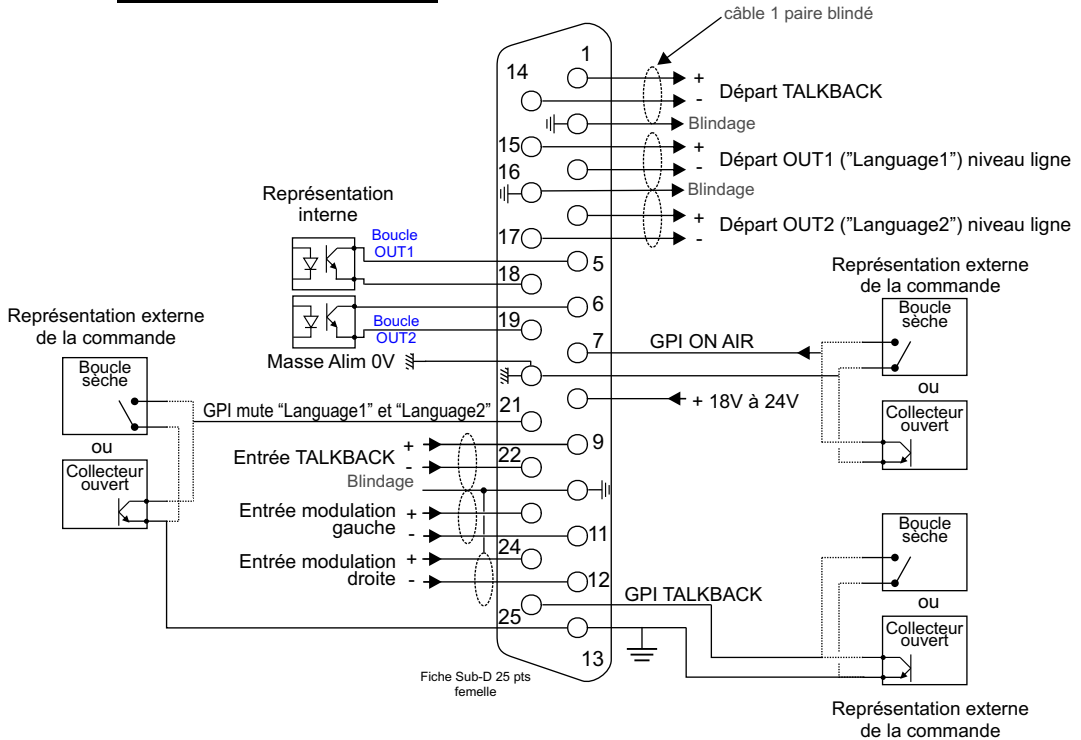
câble 1 paire blindé

1
14
+
-
Départ TALKBACK
Blindage
15
+
-
Départ OUT1 ("Language1") niveau ligne
16
Blindage
+
-
Départ OUT2 ("Language2") niveau ligne
17

Représentation interne
Boucle OUT1
5
18
6
19
Boucle OUT2

Représentation externe de la commande
Boucle sèche
ou
Collecteur ouvert

Représentation externe de la commande
Boucle sèche
ou
Collecteur ouvert

7
GPI ON AIR
Masse Alim 0V
+ 18V à 24V
GPI mute "Language1" et "Language2"
21
Entrée TALKBACK
+
-
9
22
Blindage
Entrée modulation gauche
+
-
11
Entrée modulation droite
+
-
24
12
GPI TALKBACK
25
13

Boucle sèche
ou
Collecteur ouvert

Fiche Sub-D 25 pts femelle

Représentation externe de la commande